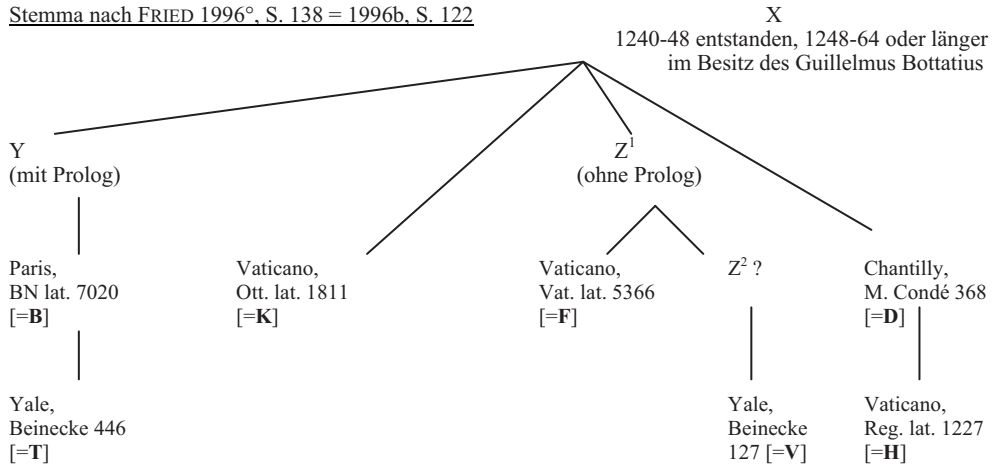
Stemma nach FRIED 1996°, S. 138 = 1996b, S. 122

X
1240-48 entstanden, 1248-64 oder länger im Besitz des Guillelmus Bottatius

Y
(mit Prolog)

$Z^1$
(ohne Prolog)

Paris,
BN lat. 7020
[=**B**]

Vaticano,
Ott. lat. 1811
[=**K**]

Vaticano,
Vat. lat. 5366
[=**F**]

$Z^2$ ?

Chantilly,
M. Condé 368
[=**D**]

Yale,
Beinecke 446
[=**T**]

Yale,
Beinecke
127 [=**V**]

Vaticano,
Reg. lat. 1227
[=**H**]